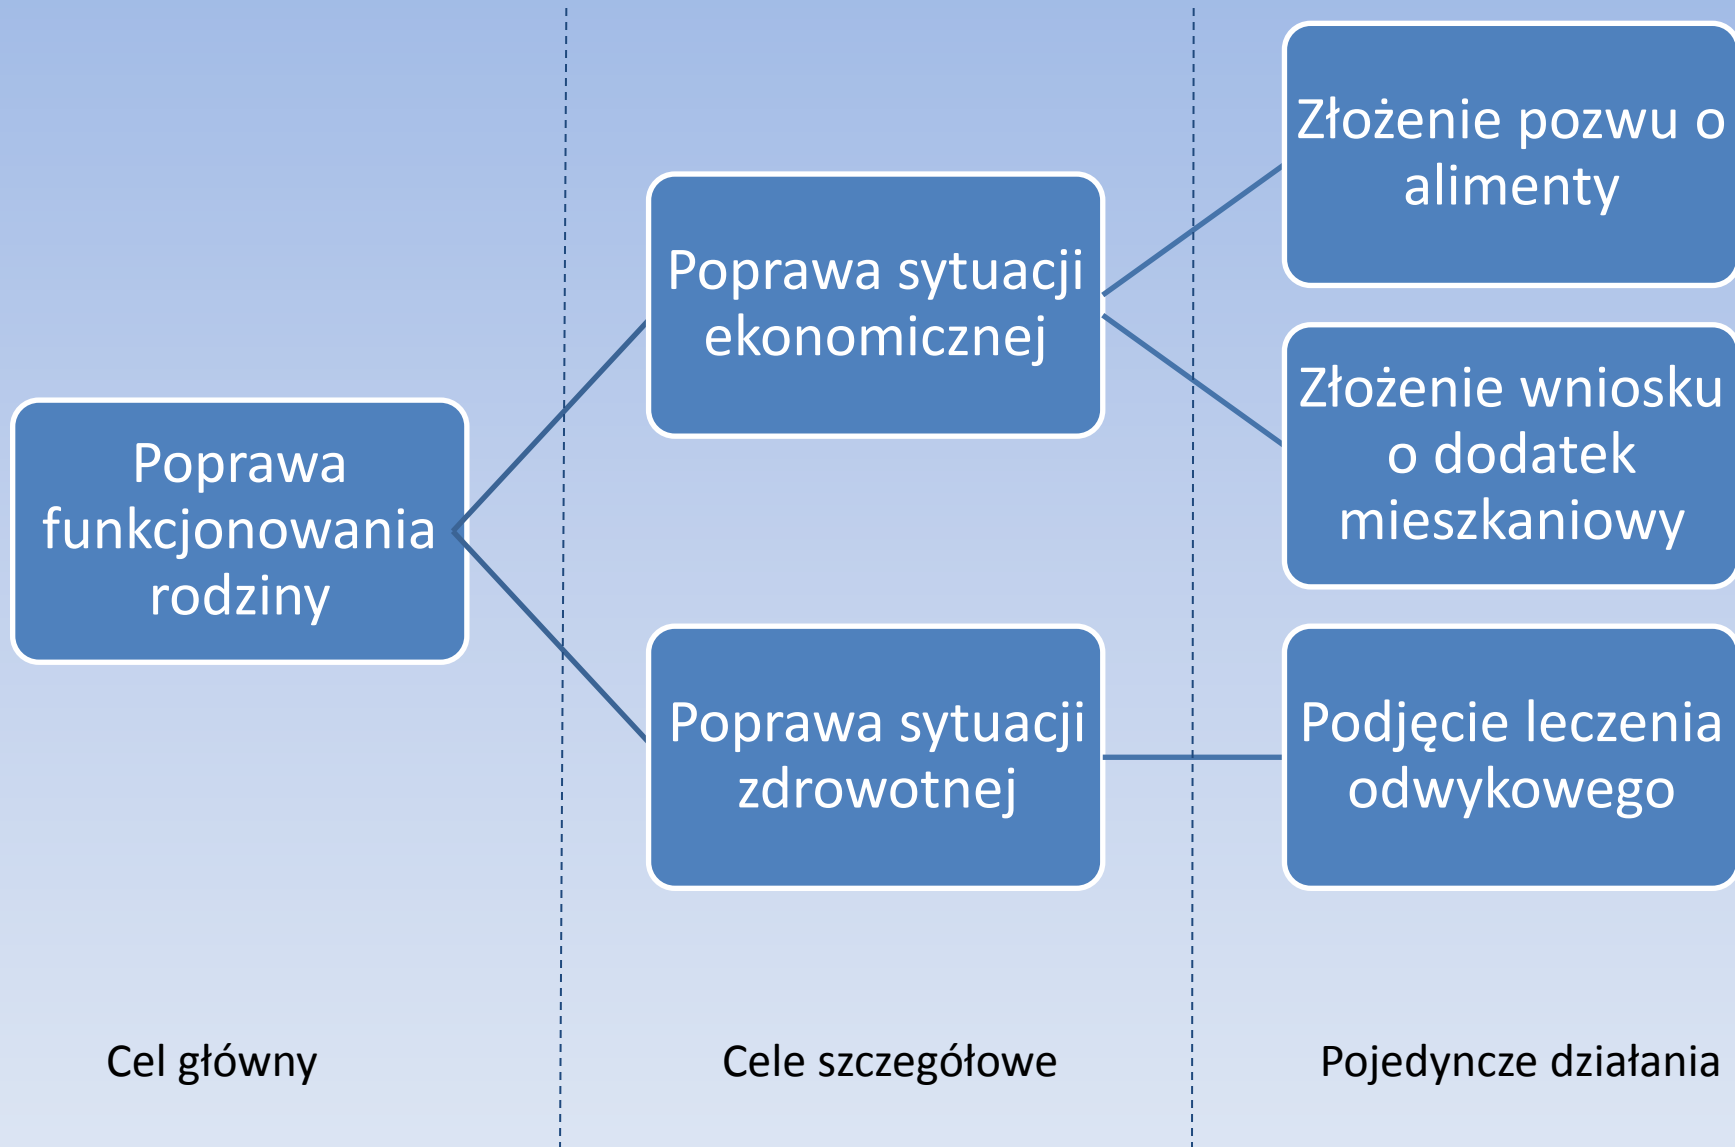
Poprawa funkcjonowania rodziny

Poprawa sytuacji ekonomicznej

Poprawa sytuacji zdrowotnej

Złożenie pozwu o alimenty

Złożenie wniosku o dodatek mieszkaniowy

Podjęcie leczenia odwykowego

Cel główny

Cele szczegółowe

Pojedyncze działania